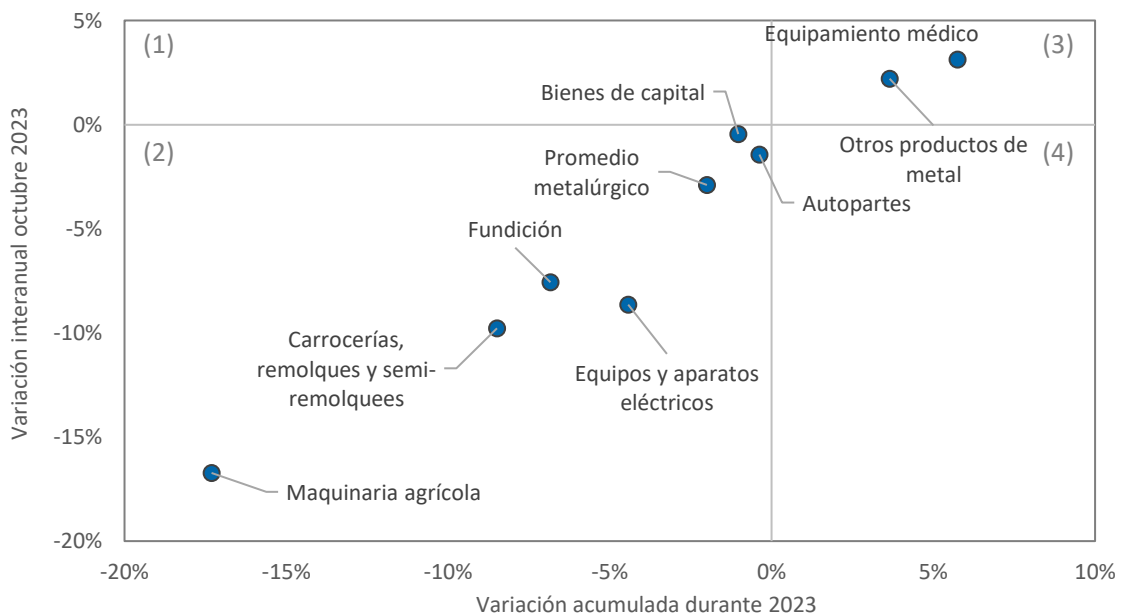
Variación interanual octubre 2023

5%
0%
-5%
-10%
-15%
-20%

(1)
(2)
(3)
(4)

Equipamiento médico
Bienes de capital
Otros productos de metal
Promedio metalúrgico
Autopartes
Fundición
Carrocerías, remolques y semiremolquees
Equipos y aparatos eléctricos
Maquinaria agrícola

-20%
-15%
-10%
-5%
0%
5%
10%

Variación acumulada durante 2023